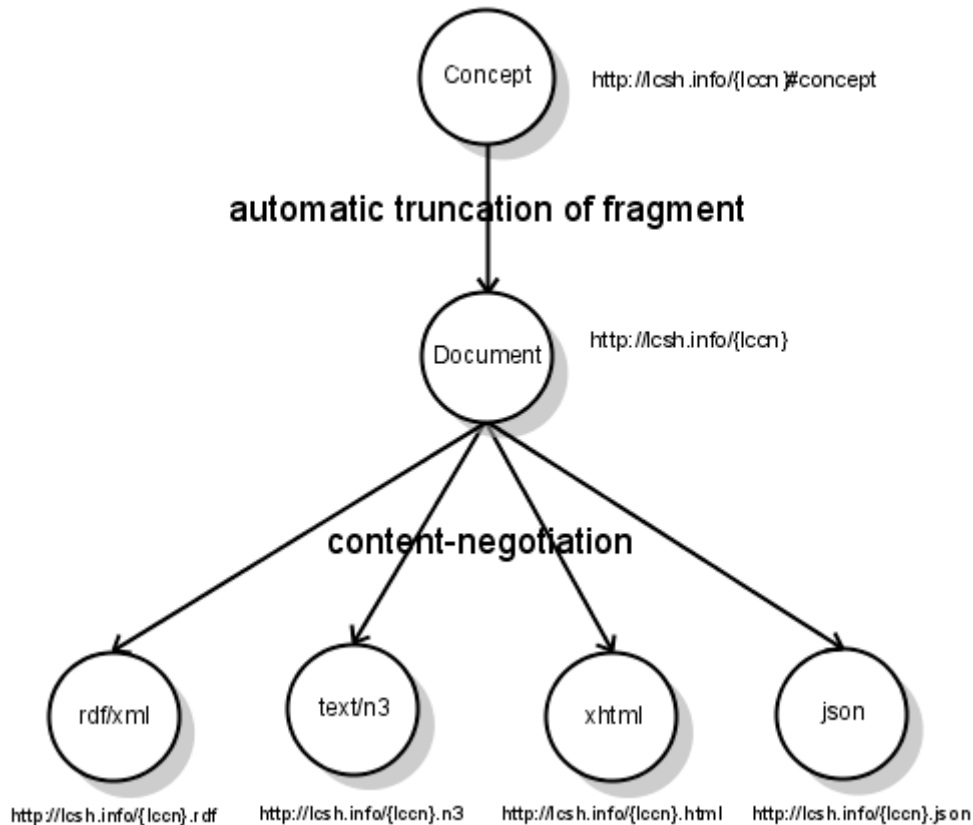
Concept

http://lcsh.info/{lccn}#concept

automatic truncation of fragment

Document

http://lcsh.info/{lccn}

content-negotiation

rdf/xml

text/n3

xhtml

json

http://lcsh.info/{lccn}.rdf

http://lcsh.info/{lccn}.n3

http://lcsh.info/{lccn}.html

http://lcsh.info/{lccn}.json